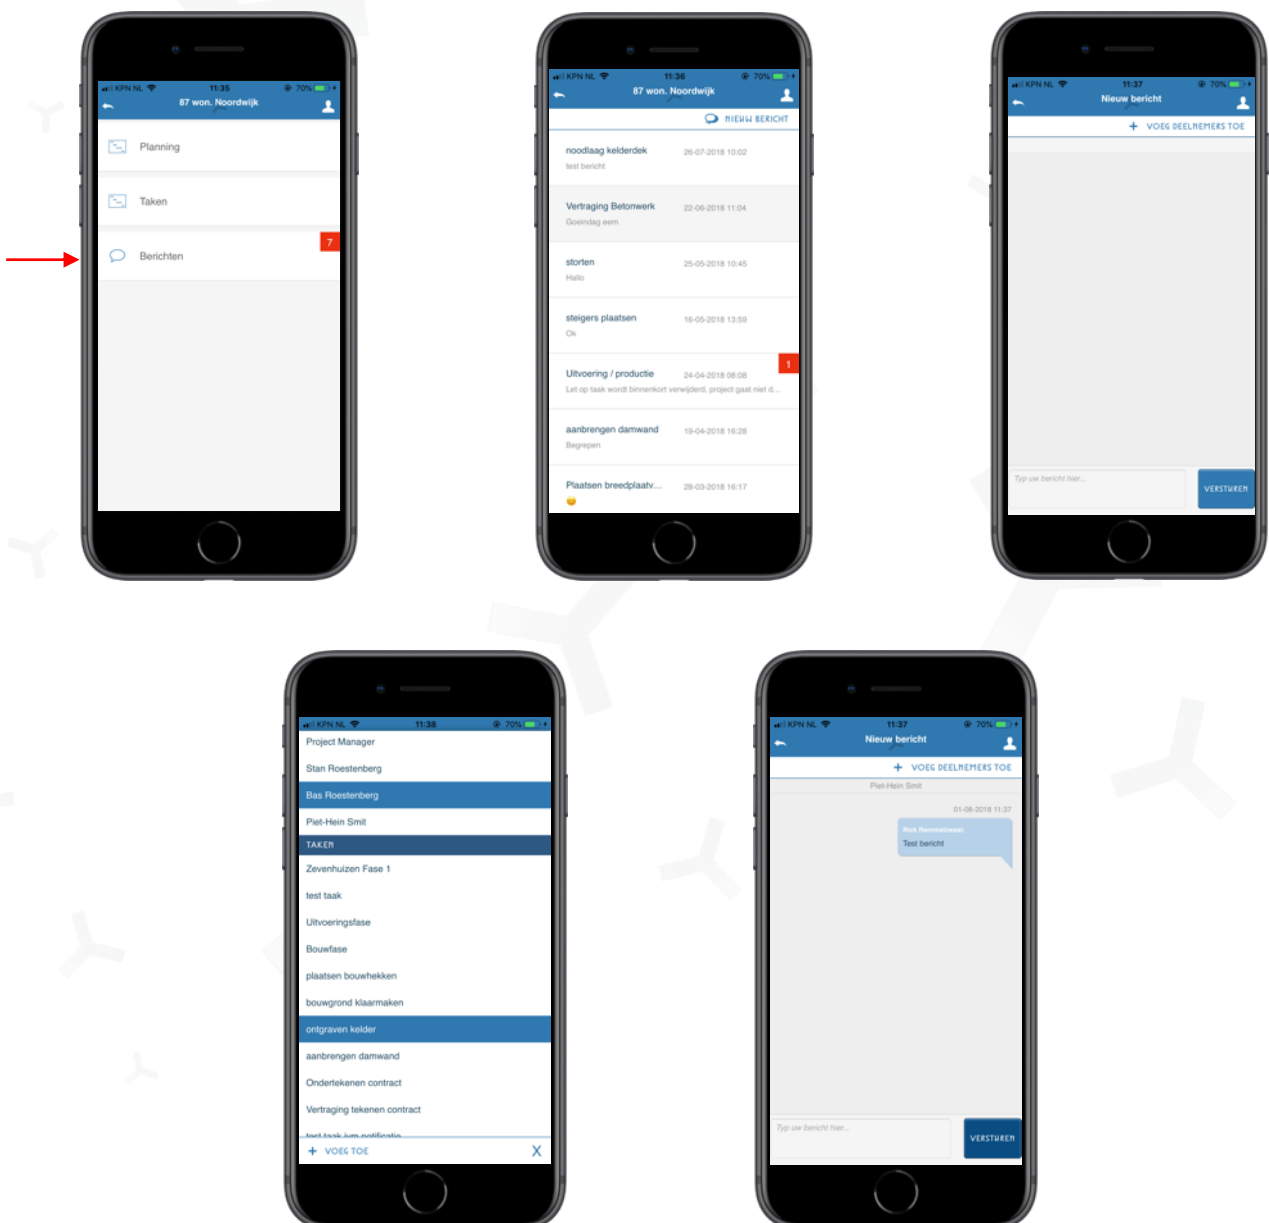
KPN NL 11:35 70%
87 won. Noordwijk
Planning
Taken
Berichten
7

KPN NL 11:36 70%
87 won. Noordwijk
NIEUW BERICHT
noodlaag kelderdek 26-07-2018 10:02
test bericht
Vertraging Betonwerk 22-06-2018 11:04
Goeindag eem
storten 25-05-2018 10:45
Hallo
steigers plaatsen 16-05-2018 13:59
Ok
Uitvoering / productie 24-04-2018 08:08
Let op taak wordt binnenkort verwijderd, project gaat niet d...
1
aanbrengen damwand 19-04-2018 16:28
Begrepen
Plaatsen breedplaatv... 28-03-2018 16:17

KPN NL 11:37 70%
Nieuw bericht
+ VOEG DEELNEMERS TOE
Typ uw bericht hier...
VERSTUREN

KPN NL 11:38 70%
Project Manager
Stan Roestenberg
Bas Roestenberg
Piet-Hein Smit
TAKEN
Zevenhuizen Fase 1
test taak
Uitvoeringsfase
Bouwfase
plaatsen bouwhekken
bouwgrond klaarmaken
ontgraven kelder
aanbrengen damwand
Ondertekenen contract
Vertraging tekenen contract
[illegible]
+ VOEG TOE
X

KPN NL 11:37 70%
Nieuw bericht
+ VOEG DEELNEMERS TOE
Piet-Hein Smit
01-08-2018 11:37
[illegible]
Test bericht
Typ uw bericht hier...
VERSTUREN